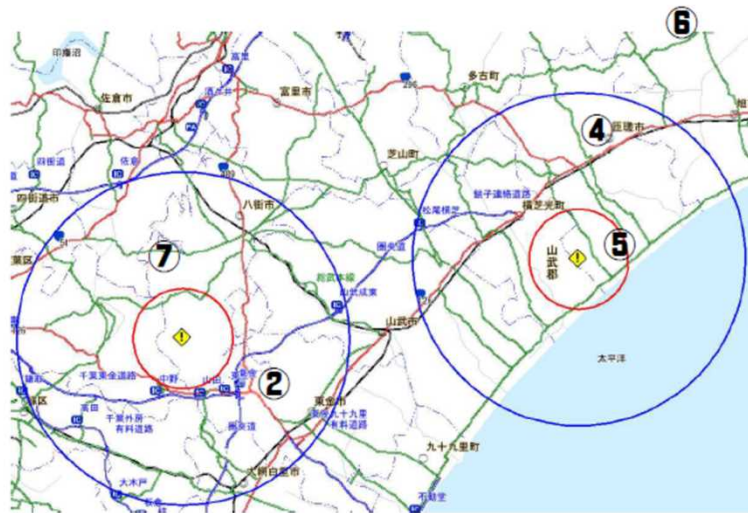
6
印旛沼
佐倉市
富里市
多古町
匝瑳市
4
四街道
四街道市
八街市
芝山町
銚子連絡道路
松尾横芝
横芝光町
7
5
山武郡
圏央道
総武本線
山武成東
山武市
太平洋
2
千葉東金道路
中野
山田
東金市
千葉外房有料道路
九十九里町
大網白里市
大木戸